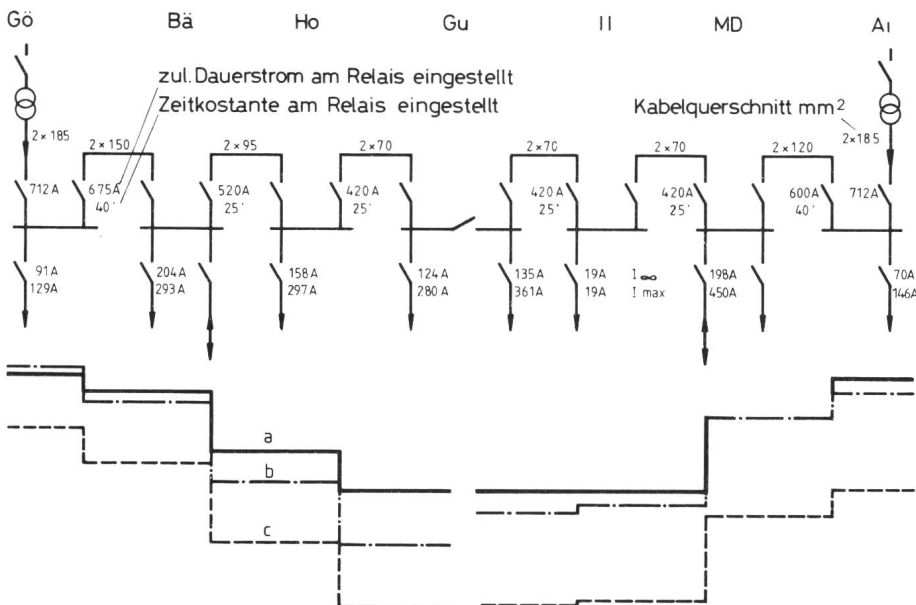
Gö Bä Ho Gu Il MD Al

zul. Dauerstrom am Relais eingestellt
Zeitkostante am Relais eingestellt

Kabelquerschnitt mm$^2$

2×185
2×150
2×95
2×70
2×70
2×70
2×120
2×185

712A
675A 40'
520A 25'
420A 25'
420A 25'
420A 25'
600A 40'
712A

91A 129A
204A 293A
158A 297A
124A 280A
135A 361A
19A 19A
$I_\infty$ I max
198A 450A
70A 146A

a
b
c